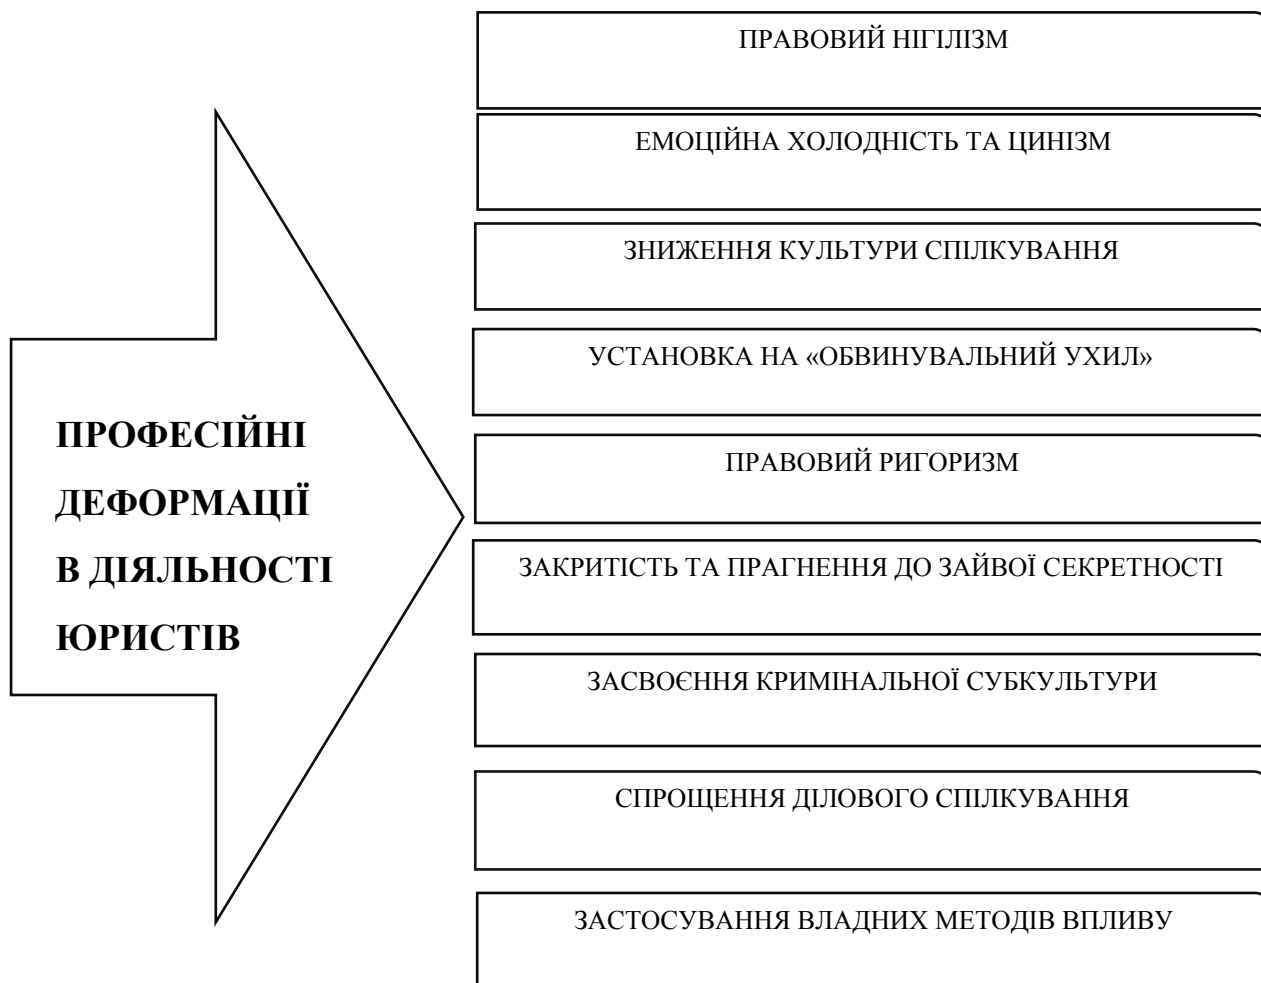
ПРОФЕСІЙНІ ДЕФОРМАЦІЇ В ДІЯЛЬНОСТІ ЮРИСТІВ

ПРАВОВИЙ НІГІЛІЗМ

ЕМОЦІЙНА ХОЛОДНІСТЬ ТА ЦИНІЗМ

ЗНИЖЕННЯ КУЛЬТУРИ СПІЛКУВАННЯ

УСТАНОВКА НА «ОБВИНУВАЛЬНИЙ УХИЛ»

ПРАВОВИЙ РИГОРИЗМ

ЗАКРИТІСТЬ ТА ПРАГНЕННЯ ДО ЗАЙВОЇ СЕКРЕТНОСТІ

ЗАСВОЄННЯ КРИМІНАЛЬНОЇ СУБКУЛЬТУРИ

СПРОЩЕННЯ ДІЛОВОГО СПІЛКУВАННЯ

ЗАСТОСУВАННЯ ВЛАДНИХ МЕТОДІВ ВПЛИВУ